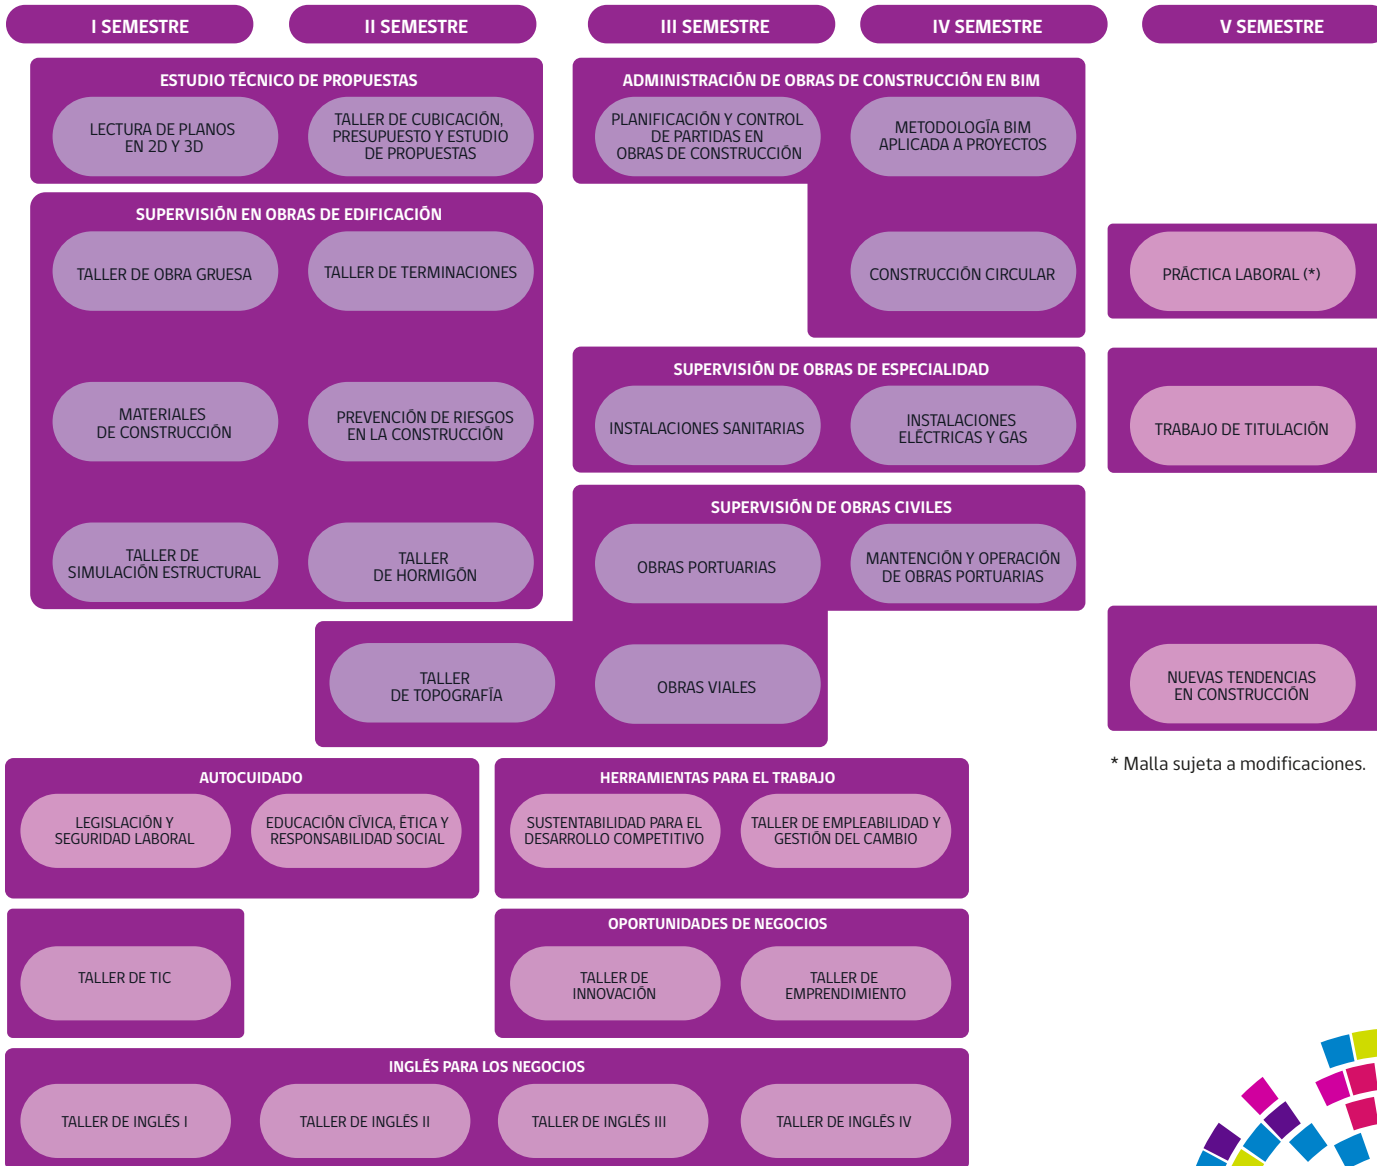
I SEMESTRE

II SEMESTRE

III SEMESTRE

IV SEMESTRE

V SEMESTRE

ESTUDIO TÉCNICO DE PROPUESTAS

LECTURA DE PLANOS EN 2D Y 3D

TALLER DE CUBICACIÓN, PRESUPUESTO Y ESTUDIO DE PROPUESTAS

ADMINISTRACIÓN DE OBRAS DE CONSTRUCCIÓN EN BIM

PLANIFICACIÓN Y CONTROL DE PARTIDAS EN OBRAS DE CONSTRUCCIÓN

METODOLOGÍA BIM APLICADA A PROYECTOS

CONSTRUCCIÓN CIRCULAR

SUPERVISIÓN EN OBRAS DE EDIFICACIÓN

TALLER DE OBRA GRUESA

TALLER DE TERMINACIONES

MATERIALES DE CONSTRUCCIÓN

PREVENCIÓN DE RIESGOS EN LA CONSTRUCCIÓN

TALLER DE SIMULACIÓN ESTRUCTURAL

TALLER DE HORMIGÓN

PRÁCTICA LABORAL (*)

SUPERVISIÓN DE OBRAS DE ESPECIALIDAD

INSTALACIONES SANITARIAS

INSTALACIONES ELÉCTRICAS Y GAS

TRABAJO DE TITULACIÓN

SUPERVISIÓN DE OBRAS CIVILES

OBRAS PORTUARIAS

MANTENCIÓN Y OPERACIÓN DE OBRAS PORTUARIAS

TALLER DE TOPOGRAFÍA

OBRAS VIALES

NUEVAS TENDENCIAS EN CONSTRUCCIÓN

* Malla sujeta a modificaciones.

AUTOCUIDADO

LEGISLACIÓN Y SEGURIDAD LABORAL

EDUCACIÓN CÍVICA, ÉTICA Y RESPONSABILIDAD SOCIAL

HERRAMIENTAS PARA EL TRABAJO

SUSTENTABILIDAD PARA EL DESARROLLO COMPETITIVO

TALLER DE EMPLEABILIDAD Y GESTIÓN DEL CAMBIO

TALLER DE TIC

OPORTUNIDADES DE NEGOCIOS

TALLER DE INNOVACIÓN

TALLER DE EMPRENDIMIENTO

INGLÉS PARA LOS NEGOCIOS

TALLER DE INGLÉS I

TALLER DE INGLÉS II

TALLER DE INGLÉS III

TALLER DE INGLÉS IV